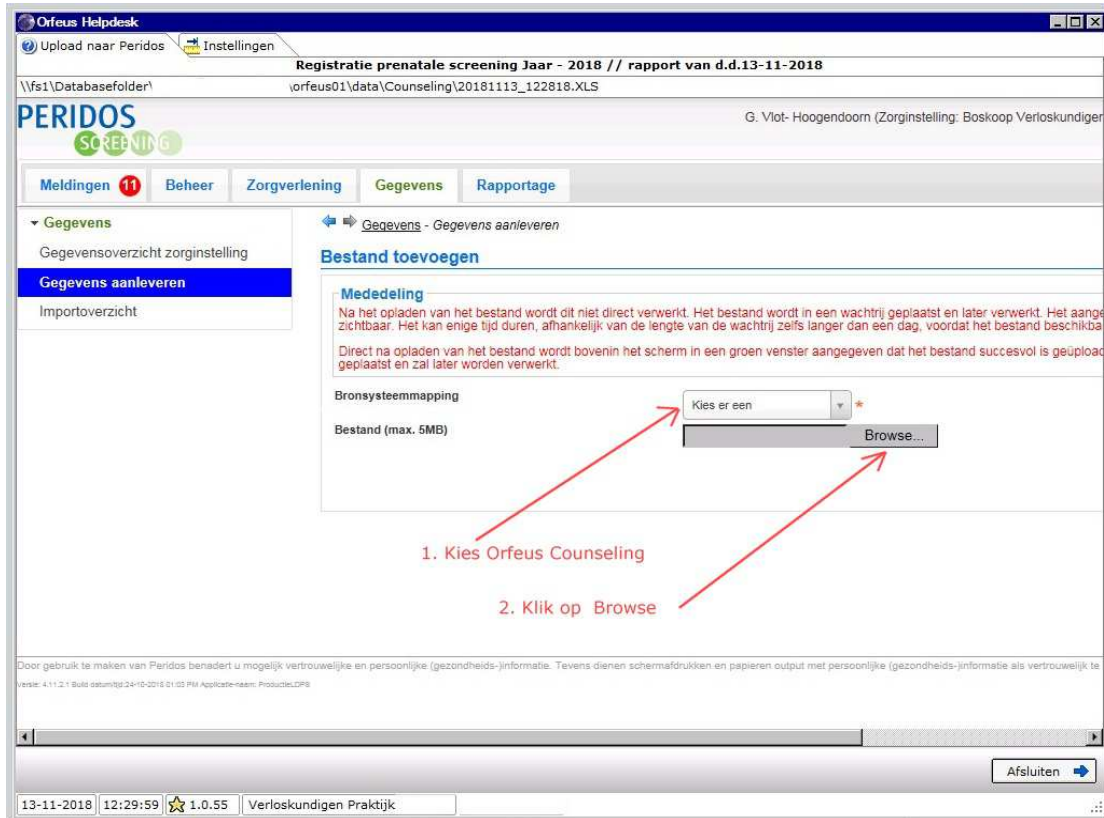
Orfeus Helpdesk

Upload naar Peridos | Instellingen

Registratie prenatale screening Jaar - 2018 // rapport van d.d.13-11-2018

\\fs1\Databasefolder\ \orfeus01\data\Counseling\20181113_122818.XLS

PERIDOS SCREENING

G. Vlot- Hoogendoorn (Zorginstelling: Boskoop Verloskundiger

Meldingen 11 | Beheer | Zorgverlening | Gegevens | Rapportage

▾ Gegevens
Gegevensoverzicht zorginstelling
Gegevens aanleveren
Importoverzicht

Gegevens - Gegevens aanleveren

Bestand toevoegen

Mededeling
Na het opladen van het bestand wordt dit niet direct verwerkt. Het bestand wordt in een wachtrij geplaatst en later verwerkt. Het aange zichtbaar. Het kan enige tijd duren, afhankelijk van de lengte van de wachtrij zelfs langer dan een dag, voordat het bestand beschikba

Direct na opladen van het bestand wordt bovenin het scherm in een groen venster aangegeven dat het bestand succesvol is geüpload geplaatst en zal later worden verwerkt.

Bronsysteemmapping Kies er een *

Bestand (max. 5MB) Browse...

1. Kies Orfeus Counseling

2. Klik op Browse

Door gebruik te maken van Peridos benadert u mogelijk vertrouwelijke en persoonlijke (gezondheids-)informatie. Tevens dienen schermafdrukken en papieren output met persoonlijke (gezondheids-)informatie als vertrouwelijk te

Versie: 4.11.2.1 Build datum/tijd:24-10-2018 01:03 PM Applicatie-naam: ProductieLDPS

Afsluiten

13-11-2018 | 12:29:59 | 1.0.55 | Verloskundigen Praktijk